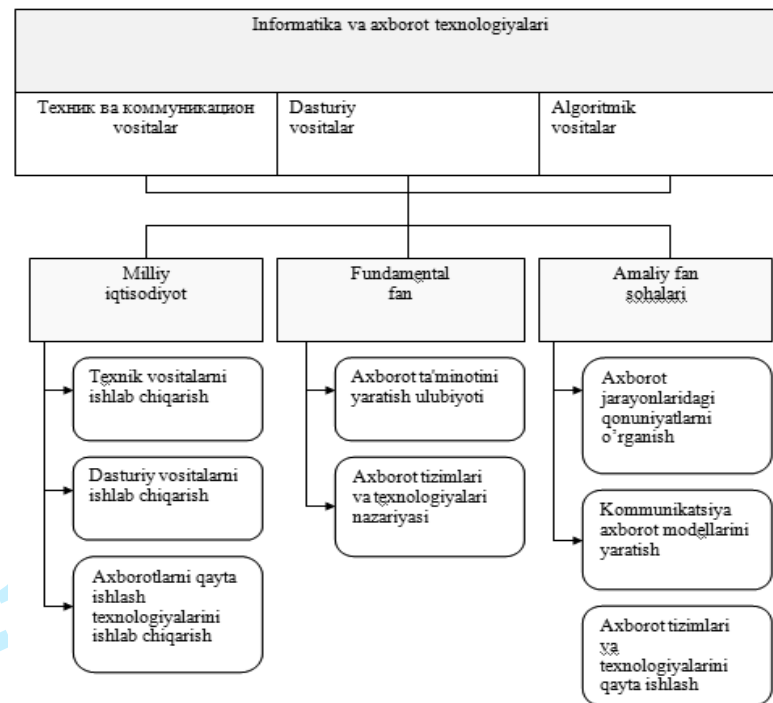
Informatika va axborot texnologiyalari

Техник ва коммуникацион vositalar

Dasturiy vositalar

Algoritmik vositalar

Milliy iqtisodiyot

Fundamental fan

Amaliy fan sohalari

Texnik vositalarni ishlab chiqarish

Dasturiy vositalarni ishlab chiqarish

Axborotlarni qayta ishlash texnologiyalarini ishlab chiqarish

Axborot ta'minotini yaratish ulubiyoti

Axborot tizimlari va texnologiyalari nazariyasi

Axborot jarayonlaridagi qonuniyatlarni o'rganish

Kommunikatsiya axborot modellarini yaratish

Axborot tizimlari va texnologiyalarini qayta ishlash